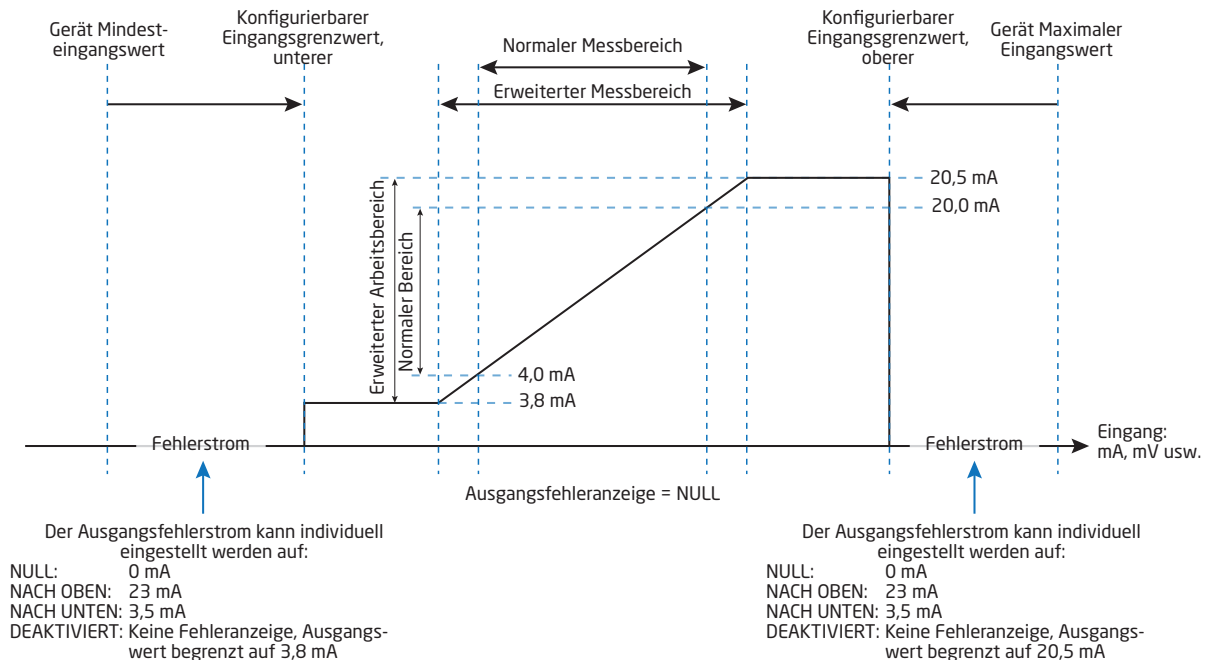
Gerät Mindesteingangswert

Konfigurierbarer Eingangsgrenzwert, unterer

Normaler Messbereich

Erweiterter Messbereich

Konfigurierbarer Eingangsgrenzwert, oberer

Gerät Maximaler Eingangswert

Erweiterter Arbeitsbereich

Normaler Bereich

20,5 mA

20,0 mA

4,0 mA

3,8 mA

Fehlerstrom

Fehlerstrom

Eingang: mA, mV usw.

Ausgangsfehleranzeige = NULL

Der Ausgangsfehlerstrom kann individuell eingestellt werden auf:
NULL: 0 mA
NACH OBEN: 23 mA
NACH UNTEN: 3,5 mA
DEAKTIVIERT: Keine Fehleranzeige, Ausgangswert begrenzt auf 3,8 mA

Der Ausgangsfehlerstrom kann individuell eingestellt werden auf:
NULL: 0 mA
NACH OBEN: 23 mA
NACH UNTEN: 3,5 mA
DEAKTIVIERT: Keine Fehleranzeige, Ausgangswert begrenzt auf 20,5 mA